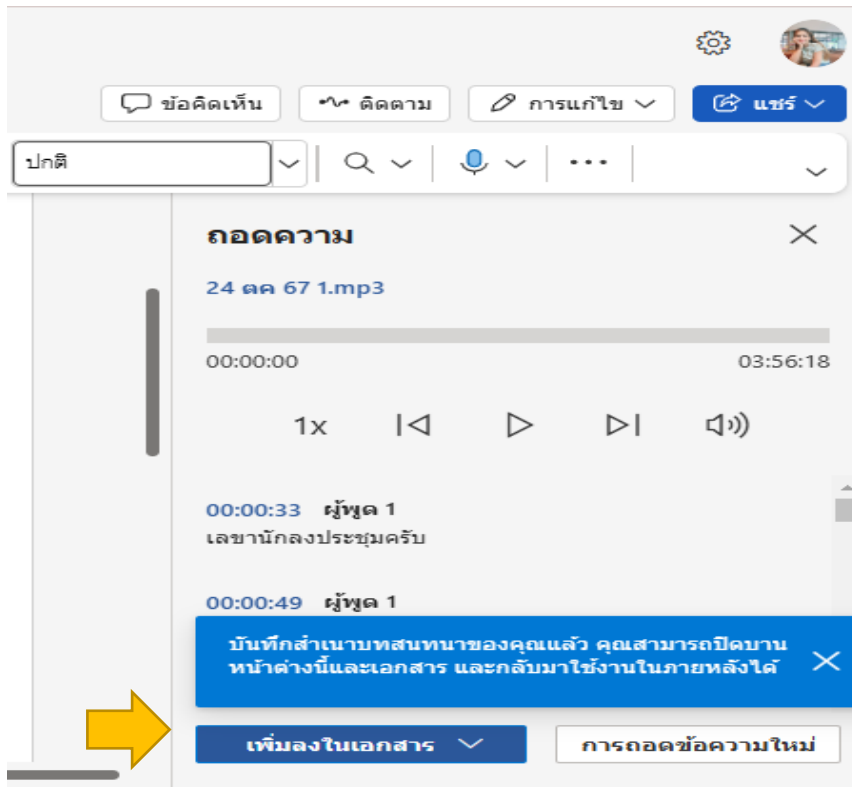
ข้อคิดเห็น

ติดตาม

การแก้ไข

แชร์

ปกติ

ถอดความ

24 ตค 67 1.mp3

00:00:00

03:56:18

1x

00:00:33 ผู้พูด 1
เลขานักลงประชุมครับ

00:00:49 ผู้พูด 1

บันทึกสำเนาบทสนทนาของคุณแล้ว คุณสามารถปิดบานหน้าต่างนี้และเอกสาร และกลับมาใช้งานในภายหลังได้

เพิ่มลงในเอกสาร

การถอดข้อความใหม่